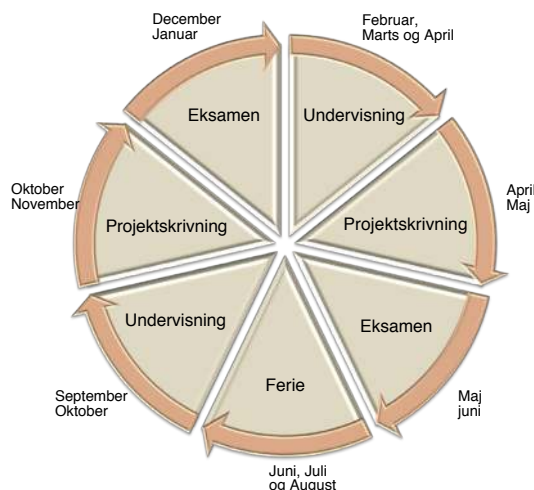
December
Januar

Eksamen

Februar,
Marts og April

Undervisning

April
Maj

Projektskrivning

Eksamen

Maj
juni

Ferie

Juni, Juli
og August

Undervisning

September
Oktober

Projektskrivning

Oktober
November